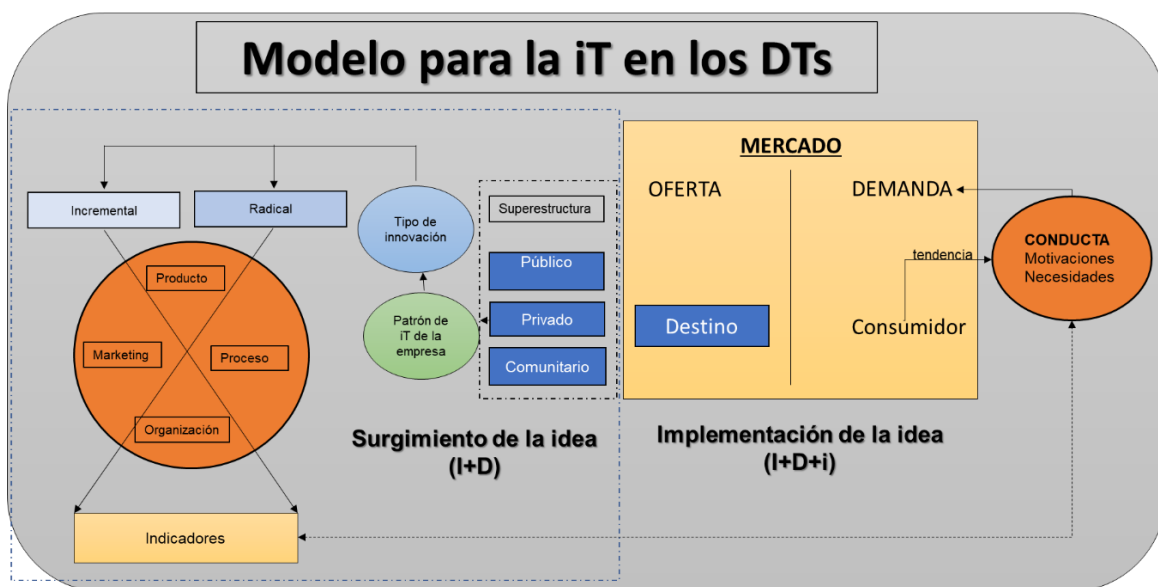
Modelo para la iT en los DTs

Incremental

Radical

Tipo de innovación

Producto

Marketing

Proceso

Organización

Patrón de iT de la empresa

Superestructura

Público

Privado

Comunitario

Indicadores

Surgimiento de la idea (I+D)

MERCADO

OFERTA

DEMANDA

Destino

tendencia

Consumidor

CONDUCTA
Motivaciones
Necesidades

Implementación de la idea (I+D+i)